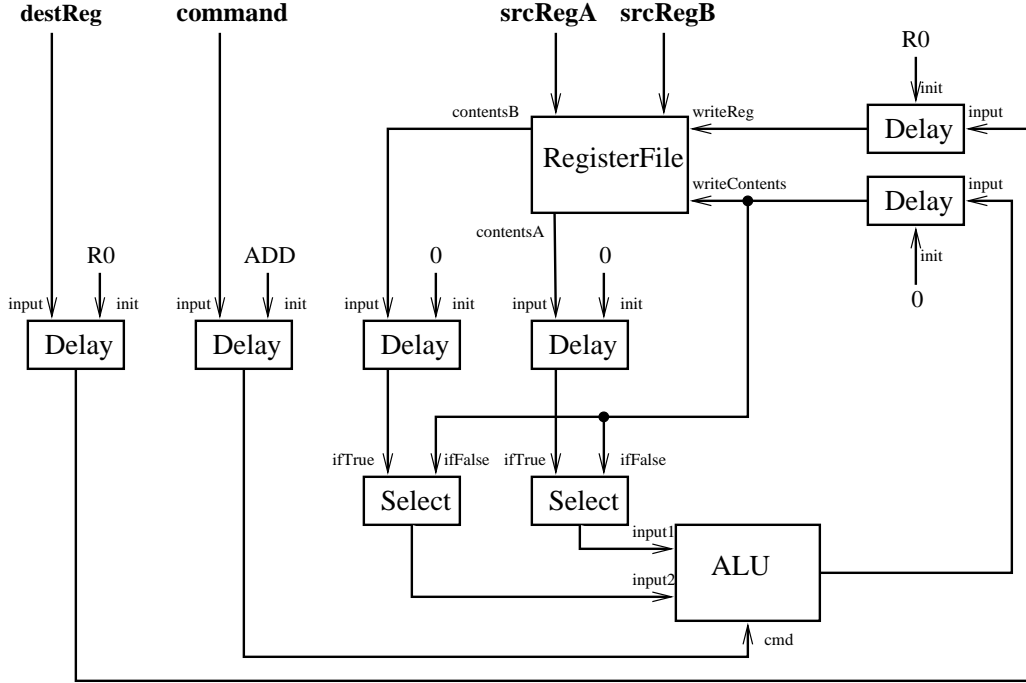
destReg
command
srcRegA
srcRegB
R0
init
input
writeReg
contentsB
Delay
RegisterFile
writeContents
input
Delay
contentsA
init
0
R0
ADD
0
0
input
init
input
init
input
init
input
init
Delay
Delay
Delay
Delay
ifTrue
ifFalse
ifTrue
ifFalse
Select
Select
input1
ALU
input2
cmd